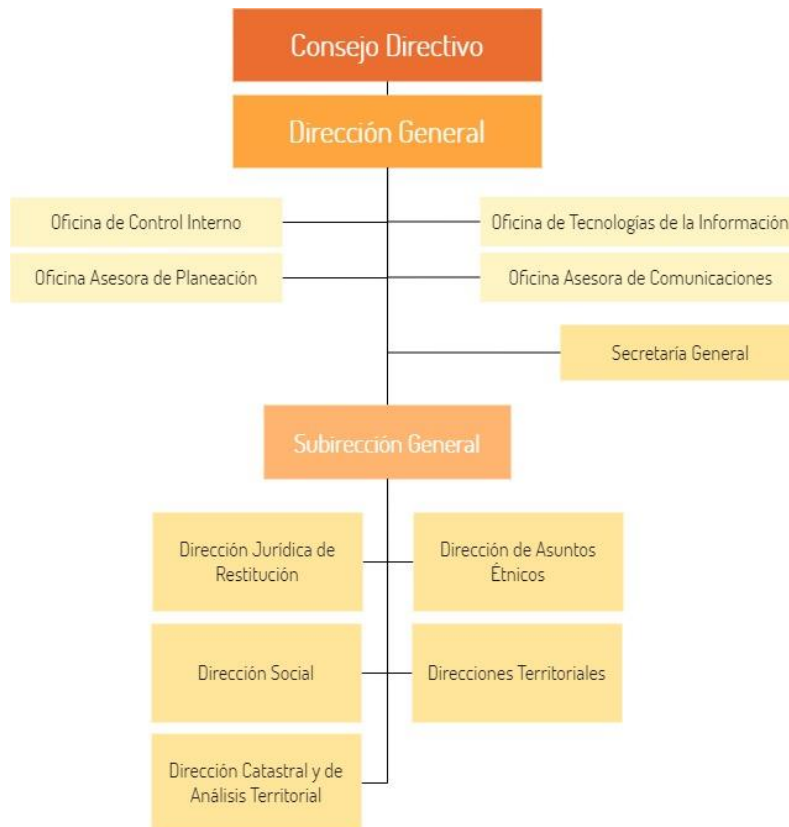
Consejo Directivo

Dirección General

Oficina de Control Interno

Oficina de Tecnologías de la Información

Oficina Asesora de Planeación

Oficina Asesora de Comunicaciones

Secretaría General

Subirección General

Dirección Jurídica de Restitución

Dirección de Asuntos Étnicos

Dirección Social

Direcciones Territoriales

Dirección Catastral y de Análisis Territorial